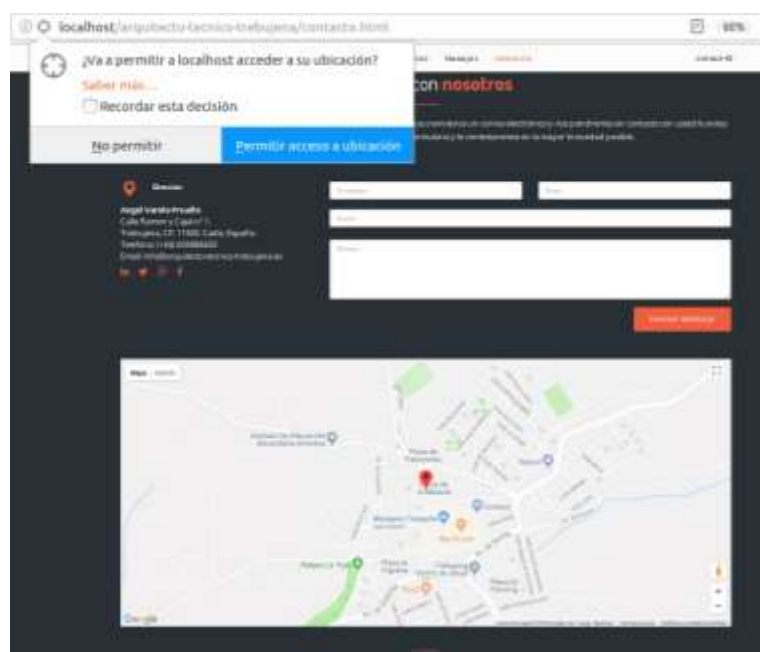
localhost/arquitecto-tecnico-trebujena/contacto.html

90%

¿Va a permitir a localhost acceder a su ubicación?

Saber más...

Recordar esta decisión

No permitir

Permitir acceso a ubicación

con nosotros

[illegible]

Dirección

Angel Varela Prado
Calle Romero y Cajal nº 1
Trebujena, CP: 11560, Cádiz, España
Teléfono: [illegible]
Email: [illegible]

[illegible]

Mapa

Google